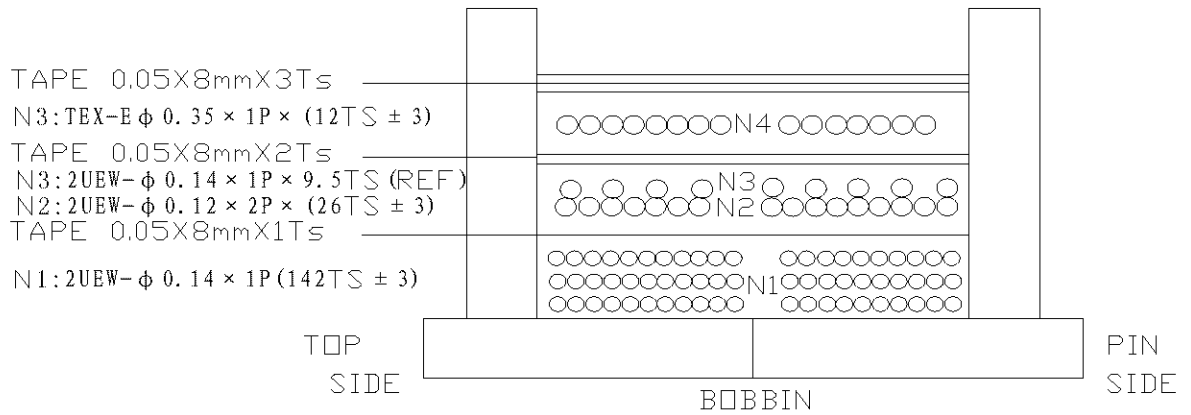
TAPE 0.05X8mmX3Ts

N3:TEX-E $\phi$ 0.35 × 1P × (12TS ± 3)

N4

TAPE 0.05X8mmX2Ts

N3:2UEW-$\phi$ 0.14 × 1P × 9.5TS (REF)

N2:2UEW-$\phi$ 0.12 × 2P × (26TS ± 3)

N3

N2

TAPE 0.05X8mmX1Ts

N1:2UEW-$\phi$ 0.14 × 1P (142TS ± 3)

N1

TOP SIDE

BOBBIN

PIN SIDE